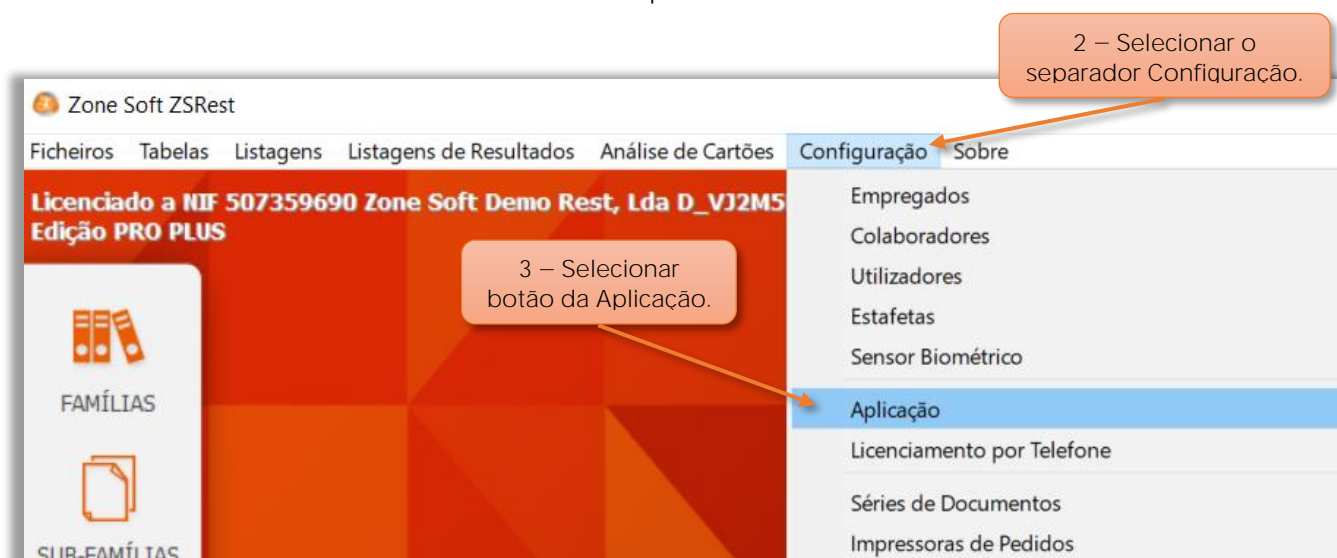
2 – Selecionar o separador Configuração.

Zone Soft ZSRest

Ficheiros Tabelas Listagens Listagens de Resultados Análise de Cartões Configuração Sobre

Licenciado a NIF 507359690 Zone Soft Demo Rest, Lda D_VJ2M5
Edição PRO PLUS

3 – Selecionar botão da Aplicação.

FAMÍLIAS

SUB-FAMÍLIAS

Empregados
Colaboradores
Utilizadores
Estafetas
Sensor Biométrico
Aplicação
Licenciamento por Telefone
Séries de Documentos
Impressoras de Pedidos